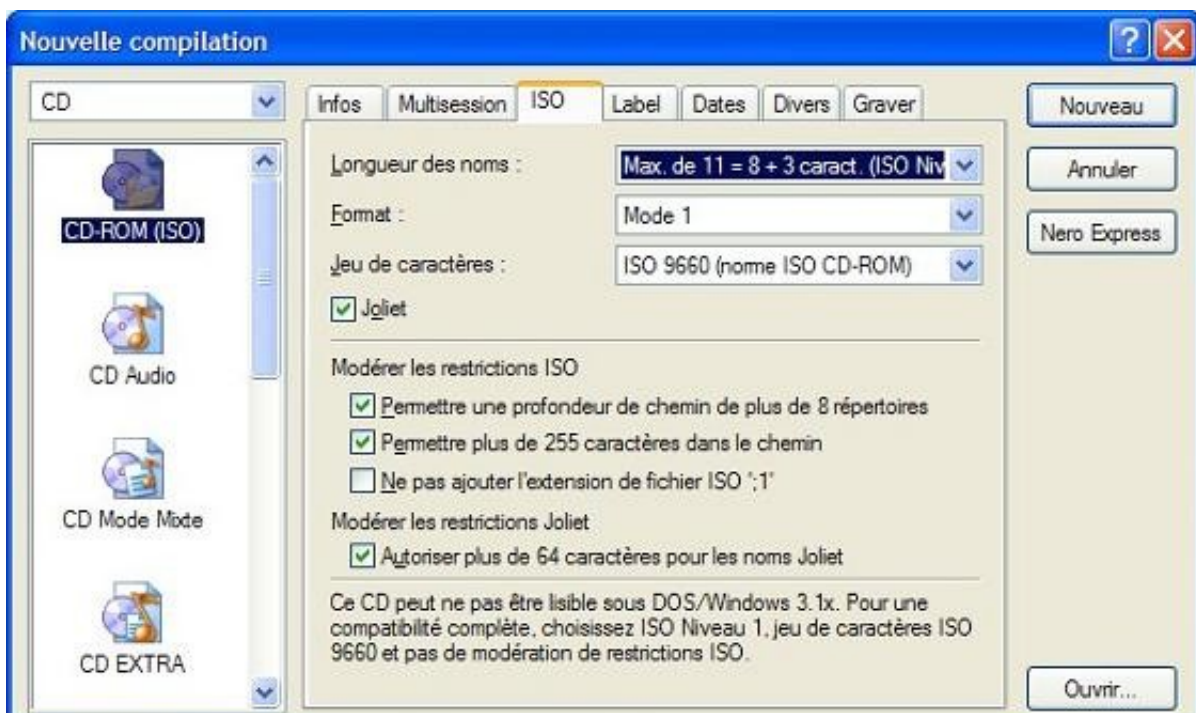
Nouvelle compilation

CD

CD-ROM (ISO)

CD Audio

CD Mode Mixte

CD EXTRA

Infos | Multisession | ISO | Label | Dates | Divers | Graver

Longueur des noms : Max. de 11 = 8 + 3 caract. (ISO Niv

Format : Mode 1

Jeu de caractères : ISO 9660 (norme ISO CD-ROM)

Joliet

Modérer les restrictions ISO

Permettre une profondeur de chemin de plus de 8 répertoires

Permettre plus de 255 caractères dans le chemin

Ne pas ajouter l'extension de fichier ISO ';1'

Modérer les restrictions Joliet

Autoriser plus de 64 caractères pour les noms Joliet

Ce CD peut ne pas être lisible sous DOS/Windows 3.1x. Pour une compatibilité complète, choisissez ISO Niveau 1, jeu de caractères ISO 9660 et pas de modération de restrictions ISO.

Nouveau

Annuler

Nero Express

Ouvrir...